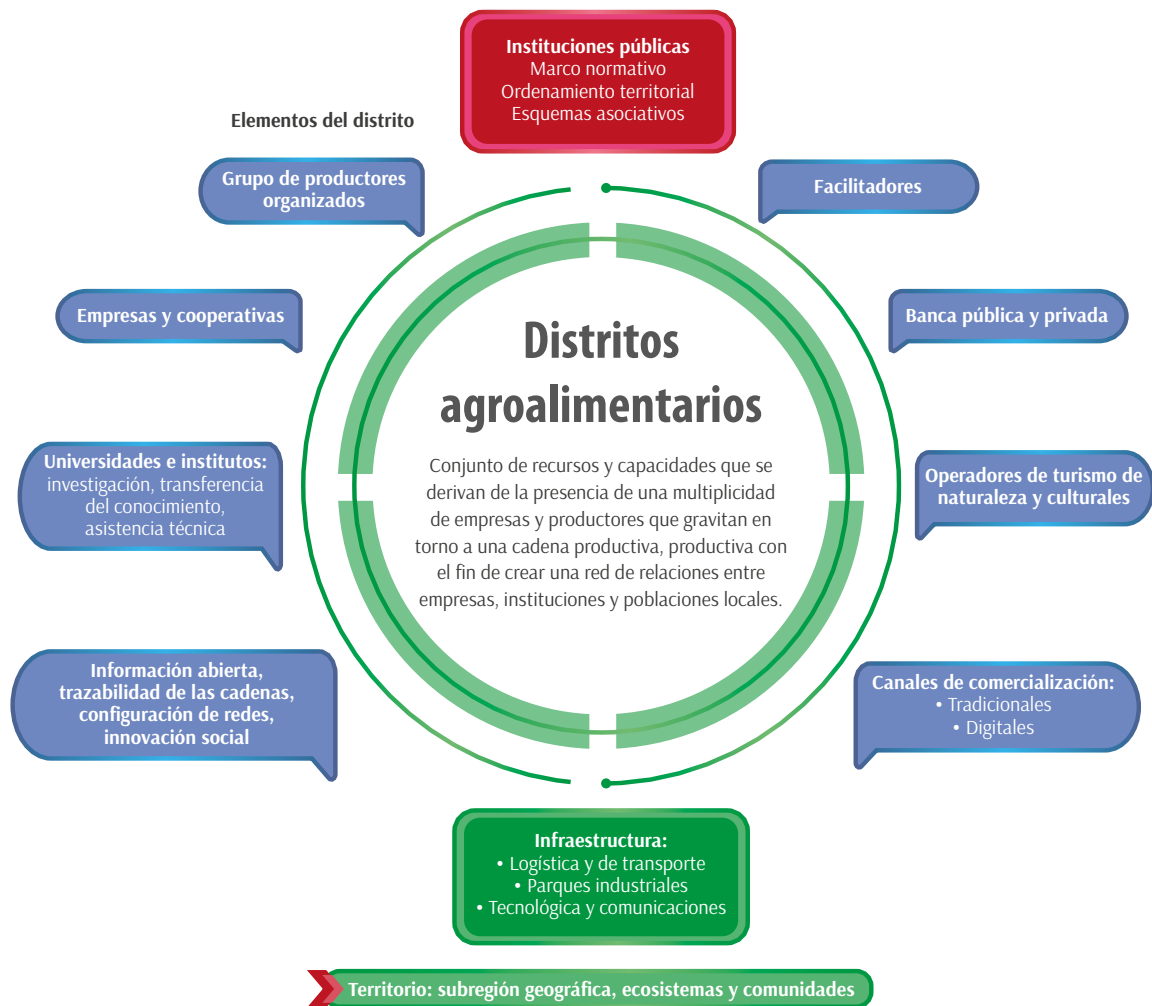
Instituciones públicas
Marco normativo
Ordenamiento territorial
Esquemas asociativos

Elementos del distrito

Grupo de productores organizados

Facilitadores

Empresas y cooperativas

Banca pública y privada

Distritos agroalimentarios

Conjunto de recursos y capacidades que se derivan de la presencia de una multiplicidad de empresas y productores que gravitan en torno a una cadena productiva, productiva con el fin de crear una red de relaciones entre empresas, instituciones y poblaciones locales.

Universidades e institutos: investigación, transferencia del conocimiento, asistencia técnica

Operadores de turismo de naturaleza y culturales

Información abierta, trazabilidad de las cadenas, configuración de redes, innovación social

Canales de comercialización:
• Tradicionales
• Digitales

Infraestructura:
• Logística y de transporte
• Parques industriales
• Tecnológica y comunicaciones

Territorio: subregión geográfica, ecosistemas y comunidades